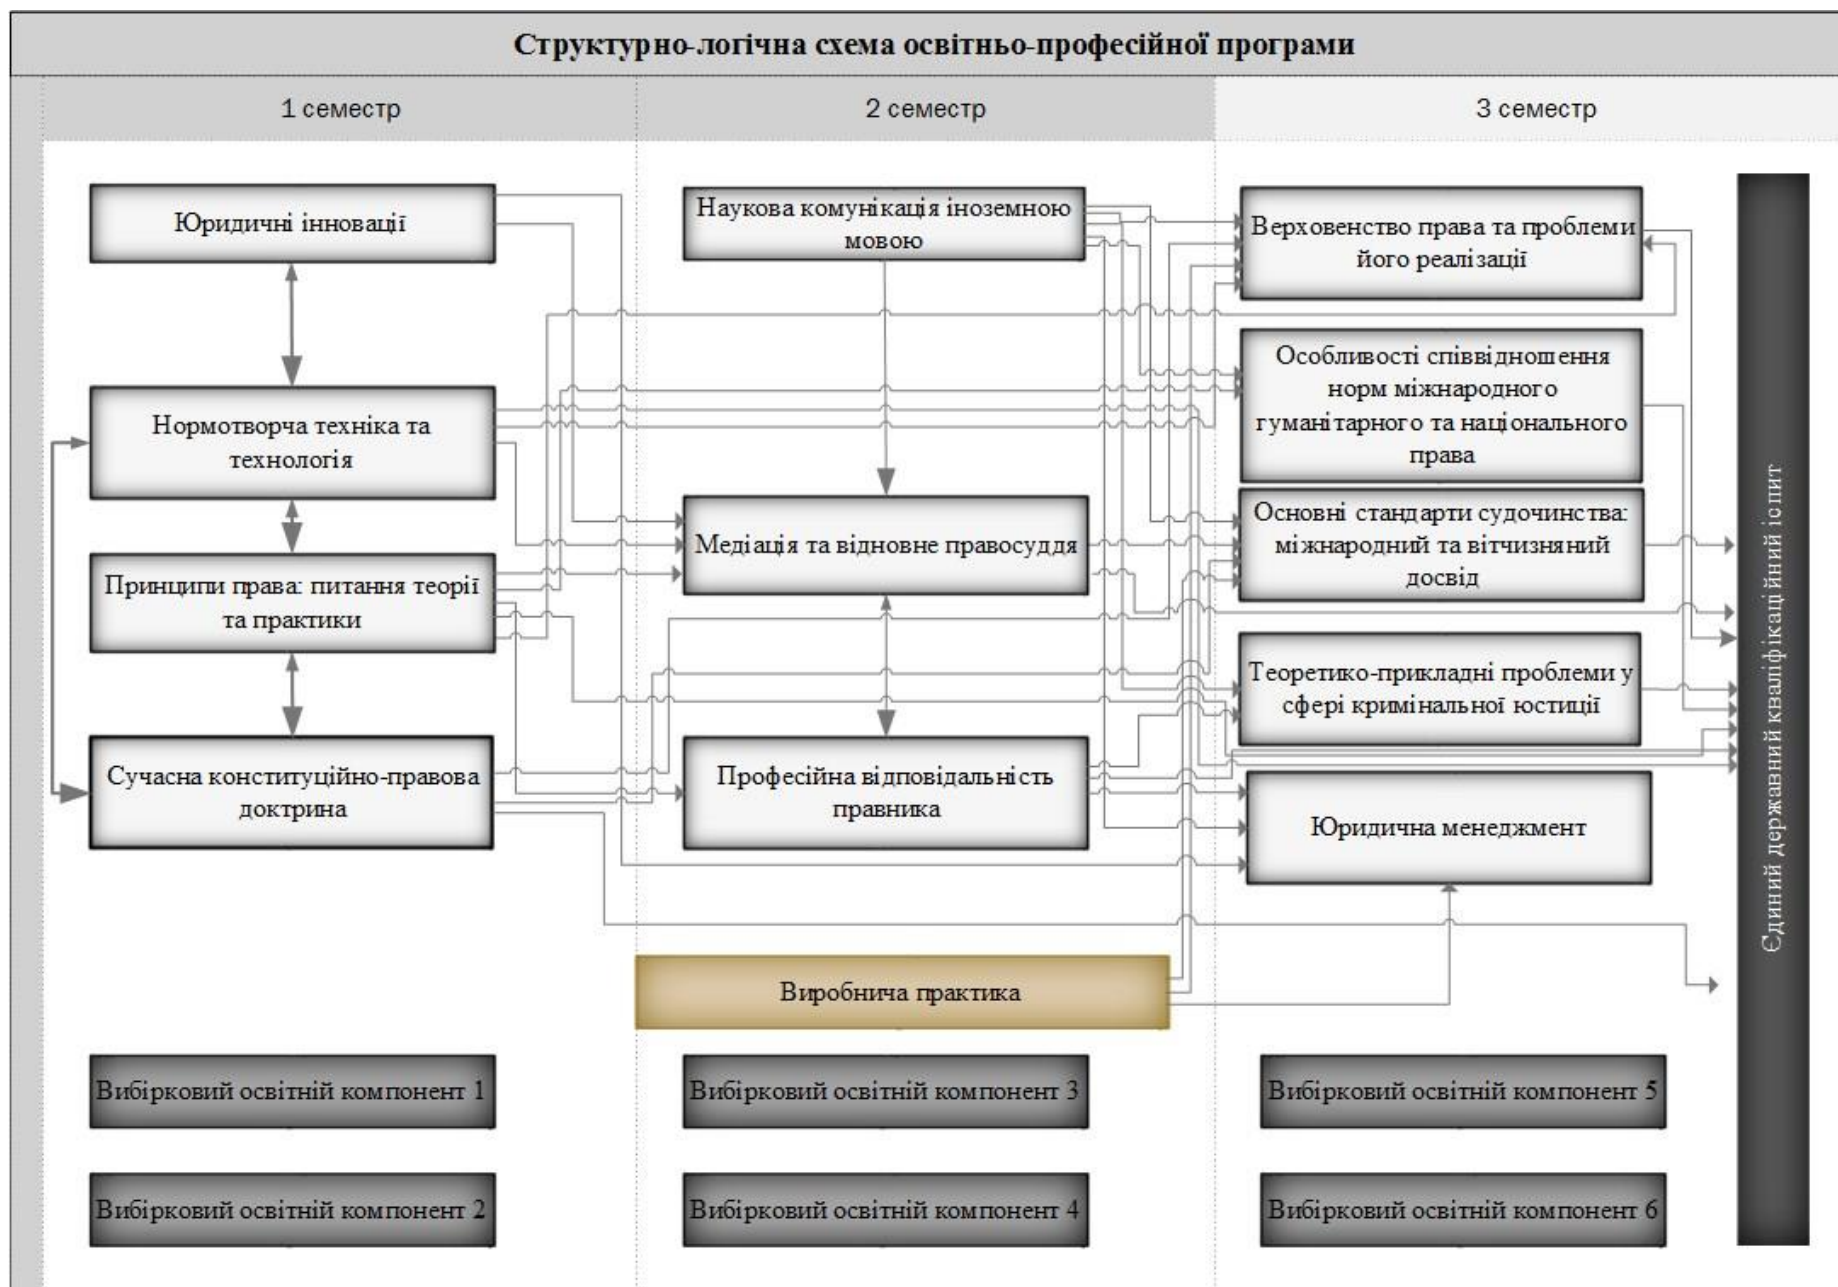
Структурно-логічна схема освітньо-професійної програми

1 семестр

2 семестр

3 семестр

Юридичні інновації

Нормотворча техніка та технологія

Принципи права: питання теорії та практики

Сучасна конституційно-правова доктрина

Наукова комунікація іноземною мовою

Медіація та відновне правосуддя

Професійна відповідальність правника

Верховенство права та проблеми його реалізації

Особливості співвідношення норм міжнародного гуманітарного та національного права

Основні стандарти судочинства: міжнародний та вітчизняний досвід

Теоретико-прикладні проблеми у сфері кримінальної юстиції

Юридична менеджмент

Виробнича практика

Єдиний державний кваліфікаційний іспит

Вибірковий освітній компонент 1

Вибірковий освітній компонент 3

Вибірковий освітній компонент 5

Вибірковий освітній компонент 2

Вибірковий освітній компонент 4

Вибірковий освітній компонент 6